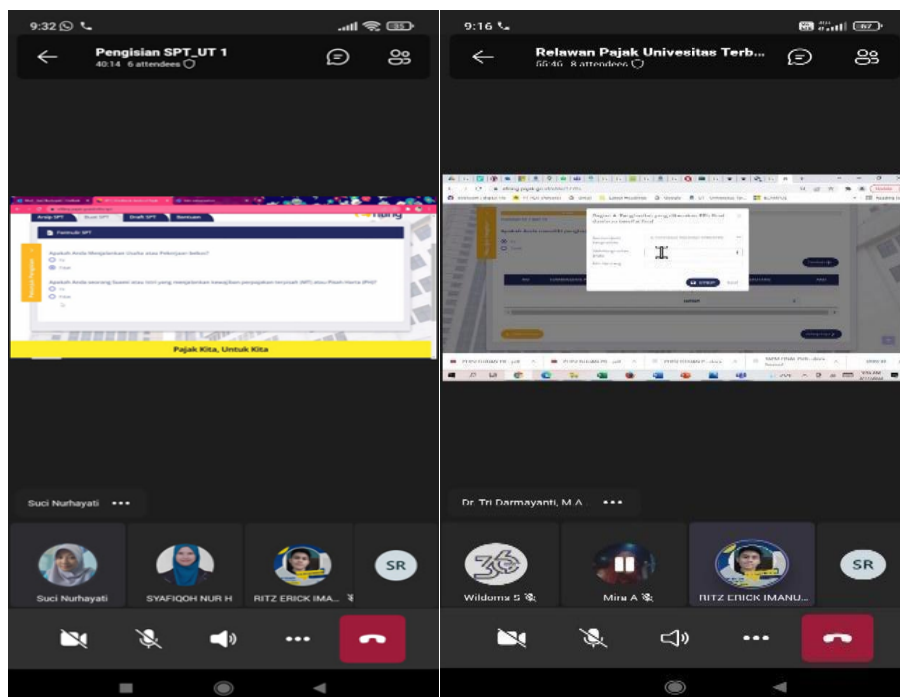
9:32

Pengisian SPT_UT 1
40:14 6 attendees

Arsip SPT
Buat SPT
Draft SPT
Bantuan

Formulir SPT

Apakah Anda Menjalankan Usaha atau Pekerjaan bebas?
Ya
Tidak

Apakah Anda seorang Suami atau Istri yang menjalankan kewajiban perpajakan terpisah (MT) atau Pisah Harta (PH)?
Ya
Tidak

Pajak Kita, Untuk Kita

Suci Nurhayati •••

Suci Nurhayati
SYAFIQOH NUR H
RITZ ERICK IMA...
SR

9:16

Relawan Pajak Universitas Terb...
66:46 8 attendees

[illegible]

Dr. Tri Darmayanti, M.A •••

Wildomx S
Mira A
RITZ ERICK IMANU...
SR